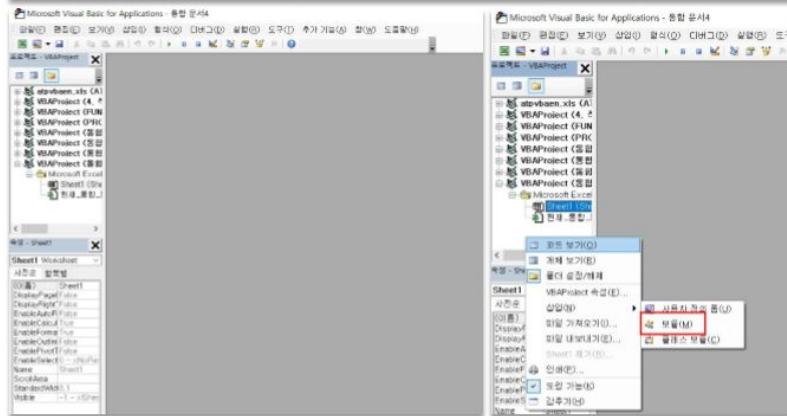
Microsoft Visual Basic for Applications - 통합 문서4

파일(F) 편집(E) 보기(V) 삽입(I) 서식(O) 디버그(D) 실행(R) 도구(T) 추가 기능(A) 창(W) 도움말(H)

프로젝트 - VBAProject

atpvbaen.xls (A
VBAProject (4. 
VBAProject (FUN
VBAProject (PRC
VBAProject (통합
VBAProject (통합
VBAProject (통합
VBAProject (통합
Microsoft Excel
Sheet1 (She
현재_통합_

속성 - Sheet1

Sheet1 Worksheet

사전순 항목별

| (이름) | Sheet1 |
|---|---|
| DisplayPageE | False |
| DisplayRightT | False |
| EnableAutoFi | False |
| EnableCalcul | True |
| EnableFormat | True |
| EnableOutlin | False |
| EnablePivotT | False |
| EnableSelecti | 0 - xlNoRe |
| Name | Sheet1 |
| ScrollArea | |
| StandardWidt | 8.1 |
| Visible | -1 - xlShee |

Microsoft Visual Basic for Applications - 통합 문서4

파일(F) 편집(E) 보기(V) 삽입(I) 서식(O) 디버그(D) 실행(R) 도

프로젝트 - VBAProject

atpvbaen.xls (A
VBAProject (4. 
VBAProject (FUN
VBAProject (PRC
VBAProject (통합
VBAProject (통합
VBAProject (통합
VBAProject (통합
Microsoft Excel
Sheet1 (She
현재_통합_

속성 - She

Sheet1

사전순

(이름)
DisplayP
DisplayR
EnableA
EnableC
EnableF
EnableO
EnableP
EnableS
Name

코드 보기(O)
개체 보기(B)
폴더 설정/해제
VBAProject 속성(E)...
삽입(N)
파일 가져오기(I)...
파일 내보내기(E)...
Sheet1 제거(R)...
인쇄(P)...
도킹 가능(K)
감추기(H)

사용자 정의 폼(U)
모듈(M)
클래스 모듈(C)